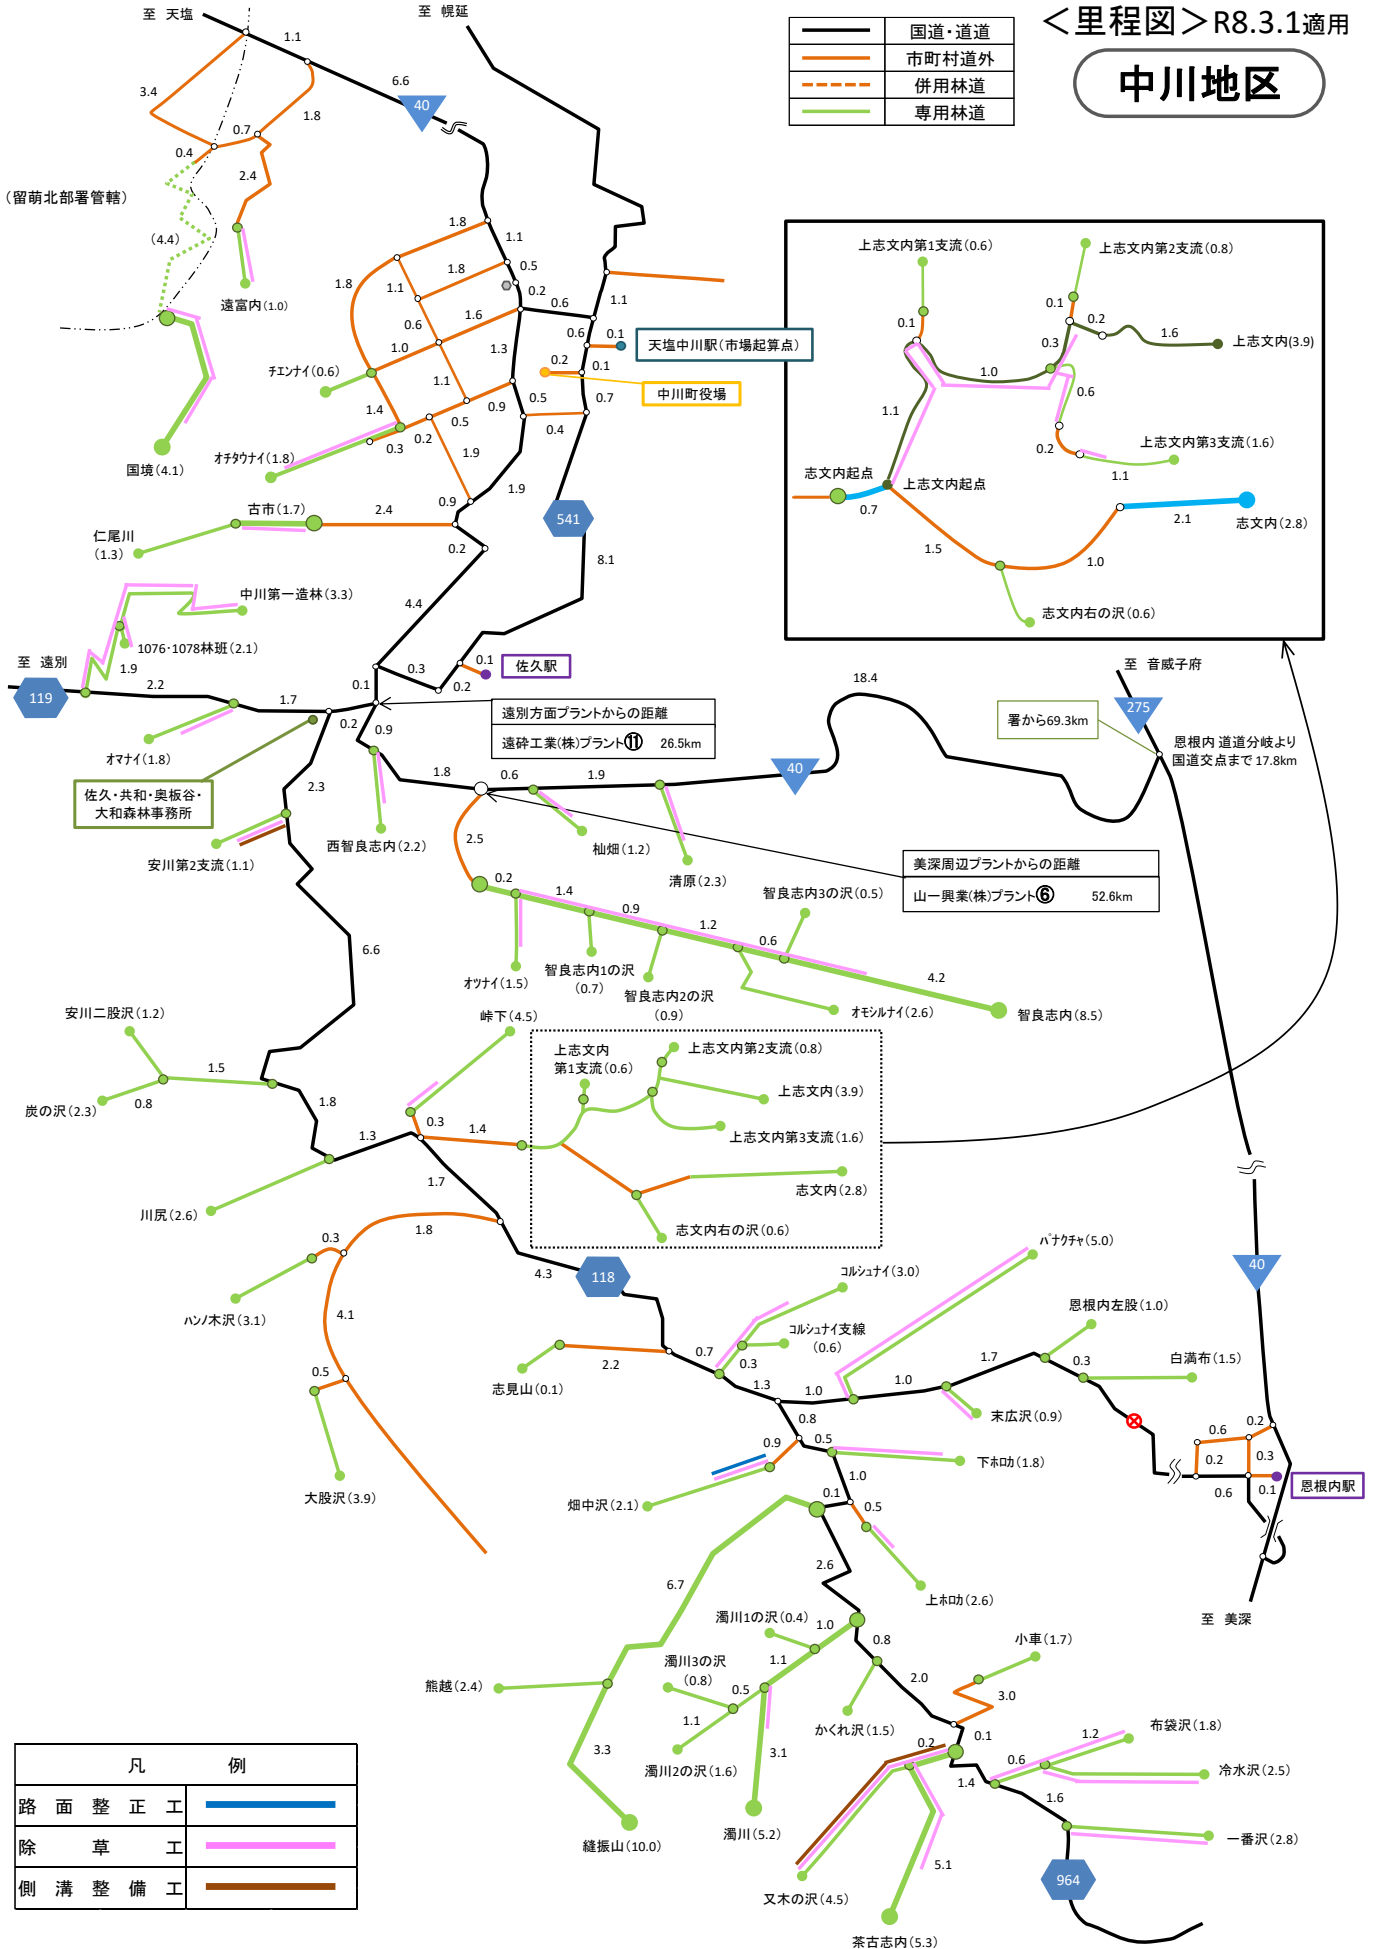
＜里程図＞R8.3.1適用

中川地区

| | 国道・道道 |
|---|---|
| | 市町村道外 |
| | 併用林道 |
| | 専用林道 |

至 天塩
至 幌延
1.1
6.6
40
3.4
1.8
0.7
0.4
2.4
（留萌北部署管轄）
（4.4）
遠富内（1.0）
国境（4.1）
1.8
1.1
1.8
0.5
1.8
1.1
0.2
0.6
1.1
0.6
1.6
0.6
0.1
1.0
1.3
天塩中川駅（市場起算点）
チエンナイ（0.6）
0.2
0.1
1.1
中川町役場
1.4
0.9
0.5
0.7
0.5
0.2
0.3
0.4
オチタウナイ（1.8）
1.9
1.9
0.9
541
古市（1.7）
2.4
仁尾川（1.3）
0.2
8.1
中川第一造林（3.3）
4.4
1076・1078林班（2.1）
1.9
0.1
佐久駅
至 遠別
0.3
119
2.2
0.1
0.2
1.7
0.2
オマナイ（1.8）
遠別方面プラントからの距離
遠砕工業(株)プラント⑪ 26.5km
0.9
佐久・共和・奥板谷・大和森林事務所
1.8
0.6
1.9
40
2.3
安川第2支流（1.1）
西智良志内（2.2）
杣畑（1.2）
清原（2.3）
2.5
美深周辺プラントからの距離
山一興業(株)プラント⑥ 52.6km
智良志内3の沢（0.5）
0.2
1.4
0.9
1.2
0.6
6.6
オツナイ（1.5）
智良志内1の沢（0.7）
智良志内2の沢（0.9）
4.2
オモシルナイ（2.6）
智良志内（8.5）
安川二股沢（1.2）
峠下（4.5）
上志文内第1支流（0.6）
上志文内第2支流（0.8）
上志文内（3.9）
上志文内第3支流（1.6）
志文内（2.8）
志文内右の沢（0.6）
1.5
炭の沢（2.3）
0.8
1.8
0.3
1.4
1.3
1.7
川尻（2.6）
0.3
1.8
4.3
118
ハンノ木沢（3.1）
4.1
0.5
大股沢（3.9）
志見山（0.1）
2.2
0.7
0.3
コルシュナイ（3.0）
コルシュナイ支線（0.6）
1.3
1.0
1.0
0.9
0.8
0.5
畑中沢（2.1）
下ホロカ（1.8）
1.0
0.1
0.5
上ホロカ（2.6）
2.6
6.7
濁川1の沢（0.4）
1.0
0.8
濁川3の沢（0.8）
1.1
0.5
1.1
濁川2の沢（1.6）
3.1
熊越（2.4）
3.3
縫振山（10.0）
濁川（5.2）
かくれ沢（1.5）
2.0
小車（1.7）
3.0
0.1
0.2
1.2
布袋沢（1.8）
0.6
1.4
1.6
冷水沢（2.5）
一番沢（2.8）
5.1
964
又木の沢（4.5）
茶古志内（5.3）
パナクチャ（5.0）
恩根内左股（1.0）
1.7
0.3
白満布（1.5）
末広沢（0.9）
0.6
0.2
0.2
0.3
0.6
0.1
恩根内駅
至 美深
40
至 音威子府
275
署から69.3km
恩根内道道分岐より国道交点まで 17.8km
18.4
上志文内第1支流（0.6）
上志文内第2支流（0.8）
0.1
0.1
0.2
1.6
上志文内（3.9）
0.3
1.0
0.6
1.1
0.2
上志文内第3支流（1.6）
1.1
志文内起点
上志文内起点
0.7
2.1
志文内（2.8）
1.5
1.0
志文内右の沢（0.6）

| 凡 | 例 |
|---|---|
| 路面整正工 | |
| 除草工 | |
| 側溝整備工 | |